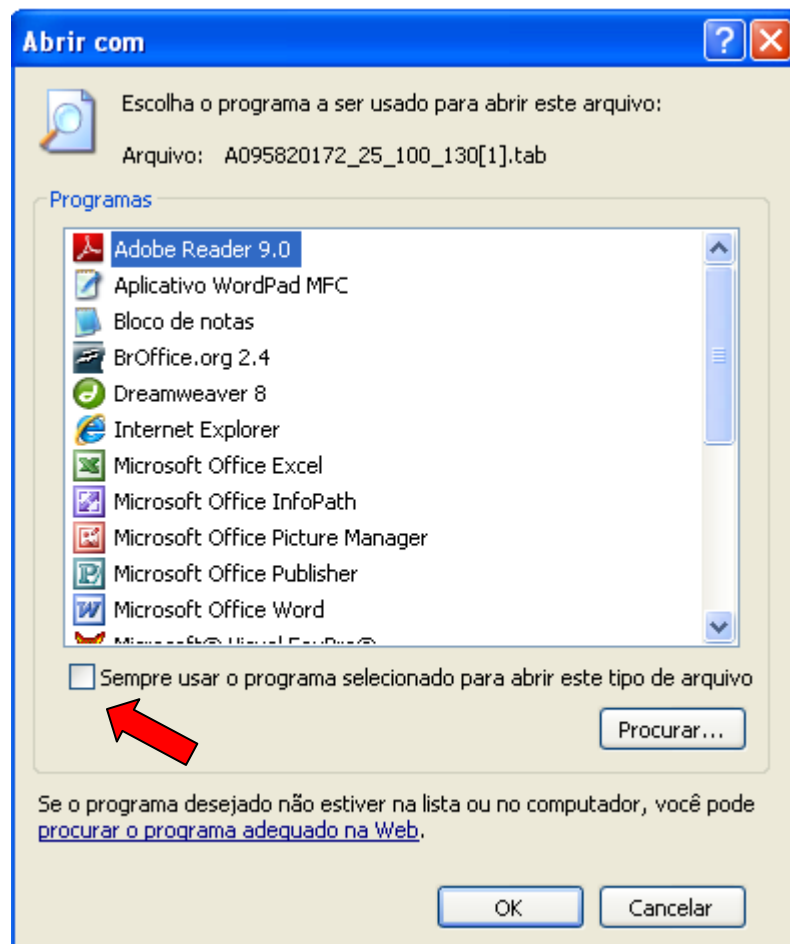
Abrir com

Escolha o programa a ser usado para abrir este arquivo:

Arquivo: A095820172_25_100_130[1].tab

Programas

Adobe Reader 9.0
Aplicativo WordPad MFC
Bloco de notas
BrOffice.org 2.4
Dreamweaver 8
Internet Explorer
Microsoft Office Excel
Microsoft Office InfoPath
Microsoft Office Picture Manager
Microsoft Office Publisher
Microsoft Office Word
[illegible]

Sempre usar o programa selecionado para abrir este tipo de arquivo

Procurar...

Se o programa desejado não estiver na lista ou no computador, você pode procurar o programa adequado na Web.

OK
Cancelar